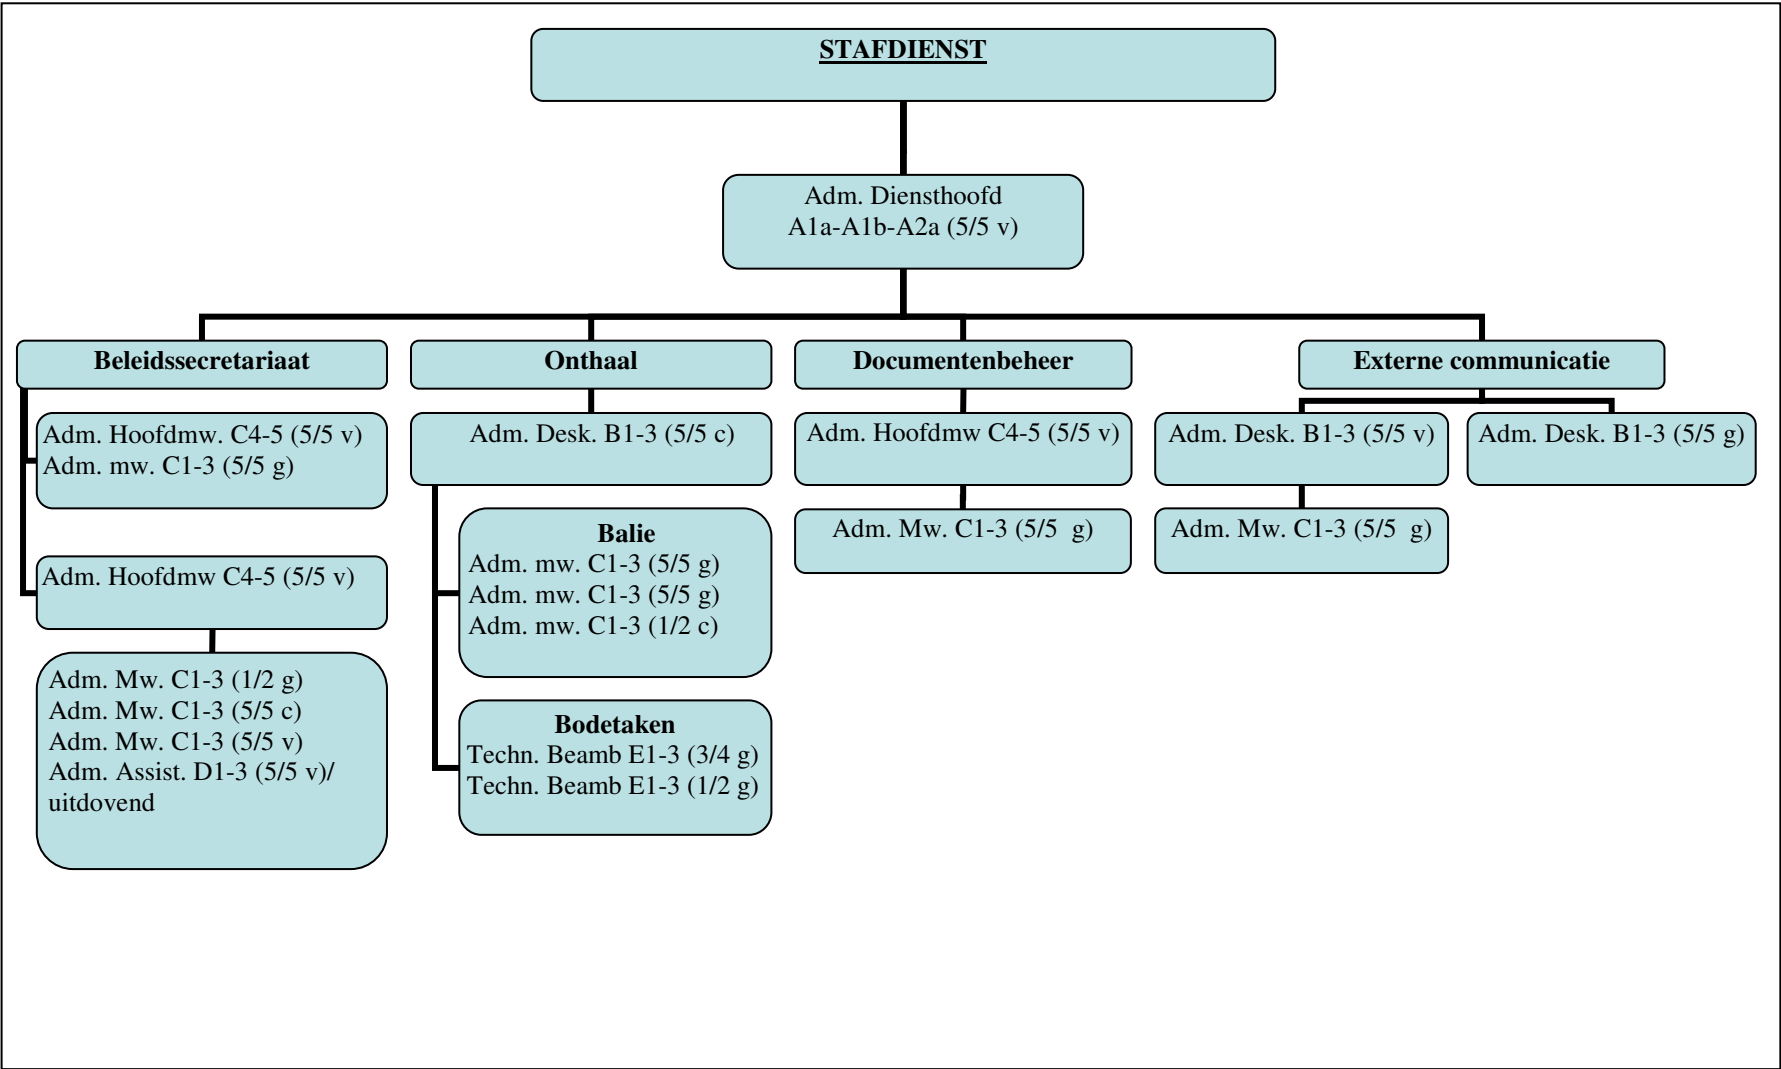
STAFDIENST

Adm. Diensthoofd
A1a-A1b-A2a (5/5 v)

Beleidssecretariaat

Adm. Hoofdmw. C4-5 (5/5 v)
Adm. mw. C1-3 (5/5 g)

Adm. Hoofdmw C4-5 (5/5 v)

Adm. Mw. C1-3 (1/2 g)
Adm. Mw. C1-3 (5/5 c)
Adm. Mw. C1-3 (5/5 v)
Adm. Assist. D1-3 (5/5 v)/ uitdovend

Onthaal

Adm. Desk. B1-3 (5/5 c)

Balie
Adm. mw. C1-3 (5/5 g)
Adm. mw. C1-3 (5/5 g)
Adm. mw. C1-3 (1/2 c)

Bodetaken
Techn. Beamb E1-3 (3/4 g)
Techn. Beamb E1-3 (1/2 g)

Documentenbeheer

Adm. Hoofdmw C4-5 (5/5 v)

Adm. Mw. C1-3 (5/5 g)

Externe communicatie

Adm. Desk. B1-3 (5/5 v)

Adm. Desk. B1-3 (5/5 g)

Adm. Mw. C1-3 (5/5 g)